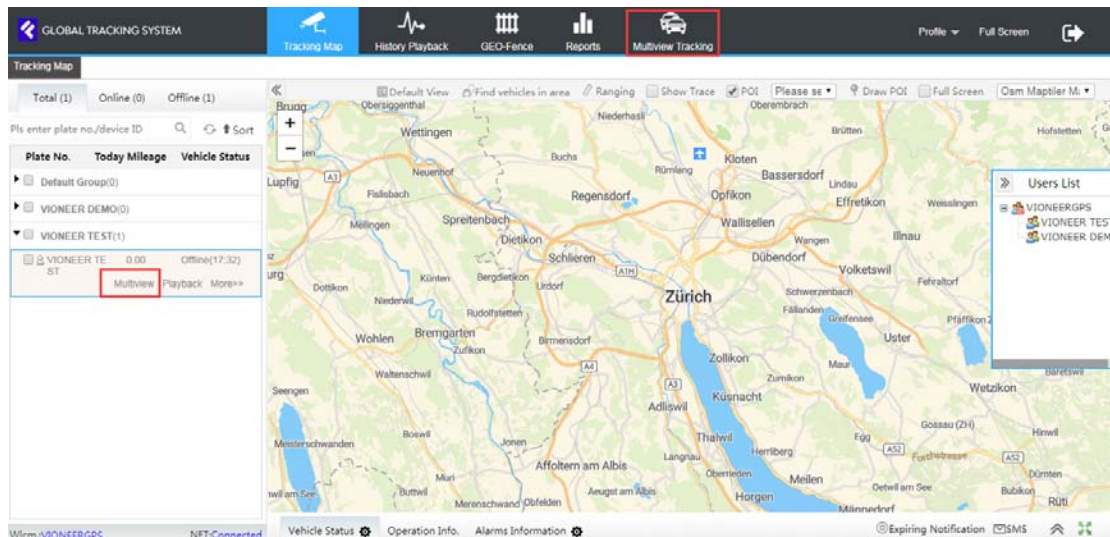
GLOBAL TRACKING SYSTEM

Tracking Map | History Playback | GEO-Fence | Reports | Multiview Tracking

Profile ▾ | Full Screen

Tracking Map

Total (1) | Online (0) | Offline (1)

Pls enter plate no./device ID | Sort

| Plate No. | Today Mileage | Vehicle Status |
|---|---|---|

Default Group(0)
VIONEER DEMO(0)
VIONEER TEST(1)
VIONEER TEST 0.00 Offline(17:32)
Multiview Playback More>>

Default View | Find vehicles in area | Ranging | Show Trace | POI | Please se ▾ | Draw POI | Full Screen | Osm Maptiler M: ▾

Users List
VIONEERGPS
VIONEER TEST
VIONEER DEM

Brugg, Obersiggenthal, Niederhasli, Oberembrach, Brütten, Hofstetten, Wettingen, Buchs, Kloten, Rümlang, Bassersdorf, Lupfig, Neuenhof, Fislisbach, Regensdorf, Opfikon, Lindau, Effretikon, Weisslingen, Mellingen, Spreitenbach, Wallisellen, Illnau, Dietikon, Wangen, Schlieren, Dübendorf, Volketswil, Künten, Bergdietikon, Urdorf, Dottikon, Zürich, Schwerzenbach, Fehraltorf, Niederwil, Rudolfstetten, Fällanden, Greifensee, Pfäffikon, Wohlen, Bremgarten, Zufikon, Birmensdorf, Uster, Zollikon, Maur, Waltenschwil, Zumikon, Seengen, Adliswil, Küsnacht, Wetzikon, Gossau (ZH), Boswil, Hinwil, Meisterschwanden, Jonen, Thalwil, Egg, Herrliberg, Langnau, Affoltern am Albis, Oberrieden, Meilen, Muri, Oetwil am See, Dürnten, Buttwil, Aeugst am Albis, Horgen, Bubikon, Merenschwand, Obfelden, Männedorf, Rüti, A1, A1H, A3, A4, A52, A53

Wlcm :VIONEERGPS | NET:Connected

Vehicle Status | Operation Info. | Alarms Information | Expiring Notification | SMS